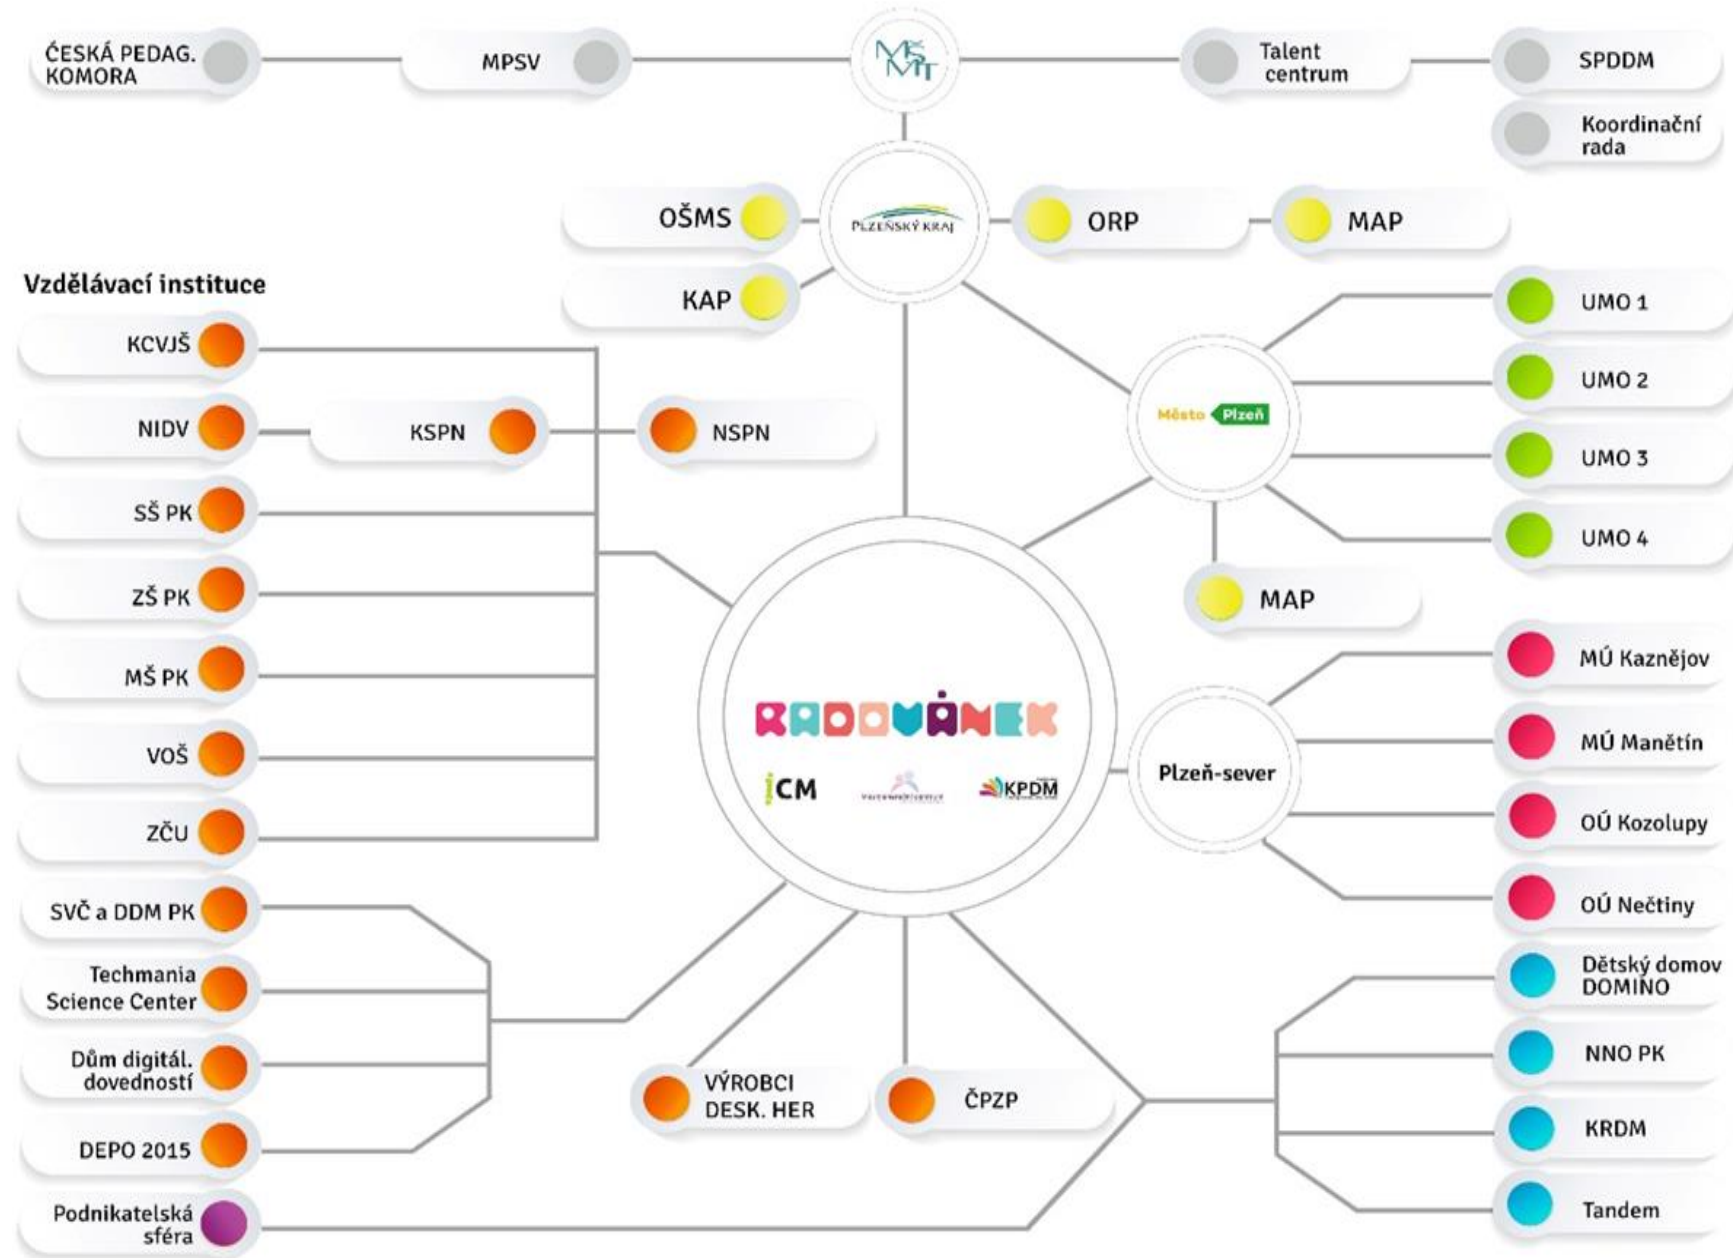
ČESKÁ PEDAG. KOMORA

MPSV

MŠMT

Talent centrum

SPDDM

Koordinační rada

OŠMS

PLZEŇSKÝ KRAJ

ORP

MAP

KAP

Vzdělávací instituce

KCVJŠ

NIDV

KSPN

NSPN

SŠ PK

ZŠ PK

MŠ PK

VOŠ

ZČU

Město Plzeň

UMO 1

UMO 2

UMO 3

UMO 4

MAP

RADOVÁNEK

ICM

KPDM

Plzeň-sever

MÚ Kaznějov

MÚ Manětín

OÚ Kozolupy

OÚ Nečtiny

SVČ a DDM PK

Techmania Science Center

Dům digitál. dovedností

DEPO 2015

Podnikatelská sféra

VÝROBCI DESK. HER

ČPZP

Dětský domov DOMINO

NNO PK

KRDM

Tandem